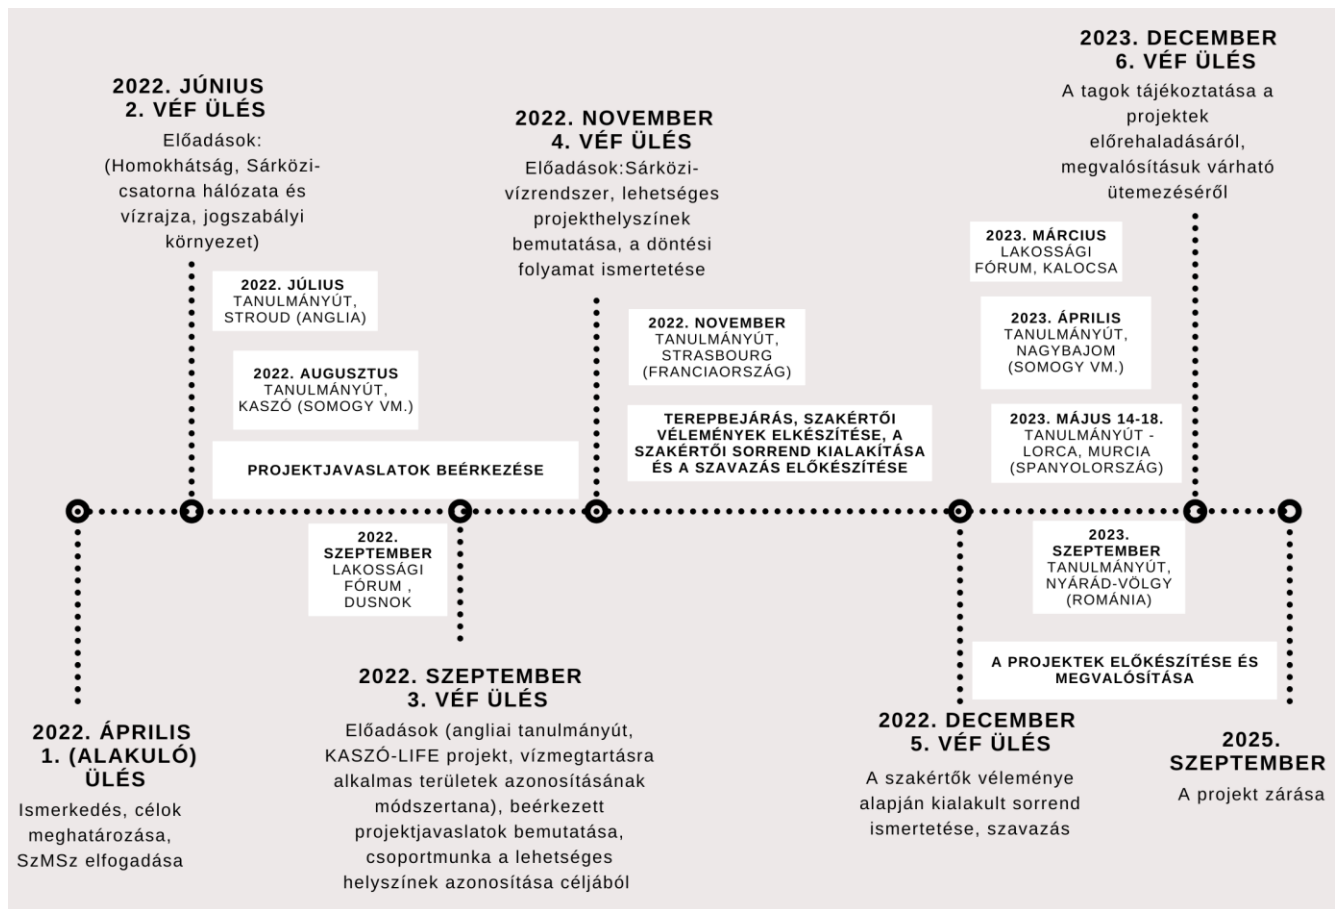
2022. JÚNIUS
2. VÉF ÜLÉS
Előadások: (Homokhátság, Sárközi-csatorna hálózata és vízrajza, jogszabályi környezet)

2022. NOVEMBER
4. VÉF ÜLÉS
Előadások:Sárközi-vízrendszer, lehetséges projekthelyszínek bemutatása, a döntési folyamat ismertetése

2023. DECEMBER
6. VÉF ÜLÉS
A tagok tájékoztatása a projektek előrehaladásáról, megvalósításuk várható ütemezéséről

2022. JÚLIUS
TANULMÁNYÚT, STROUD (ANGLIA)

2022. AUGUSZTUS
TANULMÁNYÚT, KASZÓ (SOMOGY VM.)

PROJEKTJAVASLATOK BEÉRKEZÉSE

2022. NOVEMBER
TANULMÁNYÚT, STRASBOURG (FRANCIAORSZÁG)

TEREPBEJÁRÁS, SZAKÉRTŐI VÉLEMÉNYEK ELKÉSZÍTÉSE, A SZAKÉRTŐI SORREND KIALAKÍTÁSA ÉS A SZAVAZÁS ELŐKÉSZÍTÉSE

2023. MÁRCIUS
LAKOSSÁGI FÓRUM, KALOCSA

2023. ÁPRILIS
TANULMÁNYÚT, NAGYBAJOM (SOMOGY VM.)

2023. MÁJUS 14-18.
TANULMÁNYÚT - LORCA, MURCIA (SPANYOLORSZÁG)

2022. SZEPTEMBER
LAKOSSÁGI FÓRUM , DUSNOK

2023. SZEPTEMBER
TANULMÁNYÚT, NYÁRÁD-VÖLGY (ROMÁNIA)

A PROJEKTEK ELŐKÉSZÍTÉSE ÉS MEGVALÓSÍTÁSA

2022. ÁPRILIS
1. (ALAKULÓ) ÜLÉS
Ismerkedés, célok meghatározása, SzMSz elfogadása

2022. SZEPTEMBER
3. VÉF ÜLÉS
Előadások (angliai tanulmányút, KASZÓ-LIFE projekt, vízmegtartásra alkalmas területek azonosításának módszertana), beérkezett projektjavaslatok bemutatása, csoportmunka a lehetséges helyszínek azonosítása céljából

2022. DECEMBER
5. VÉF ÜLÉS
A szakértők véleménye alapján kialakult sorrend ismertetése, szavazás

2025. SZEPTEMBER
A projekt zárása